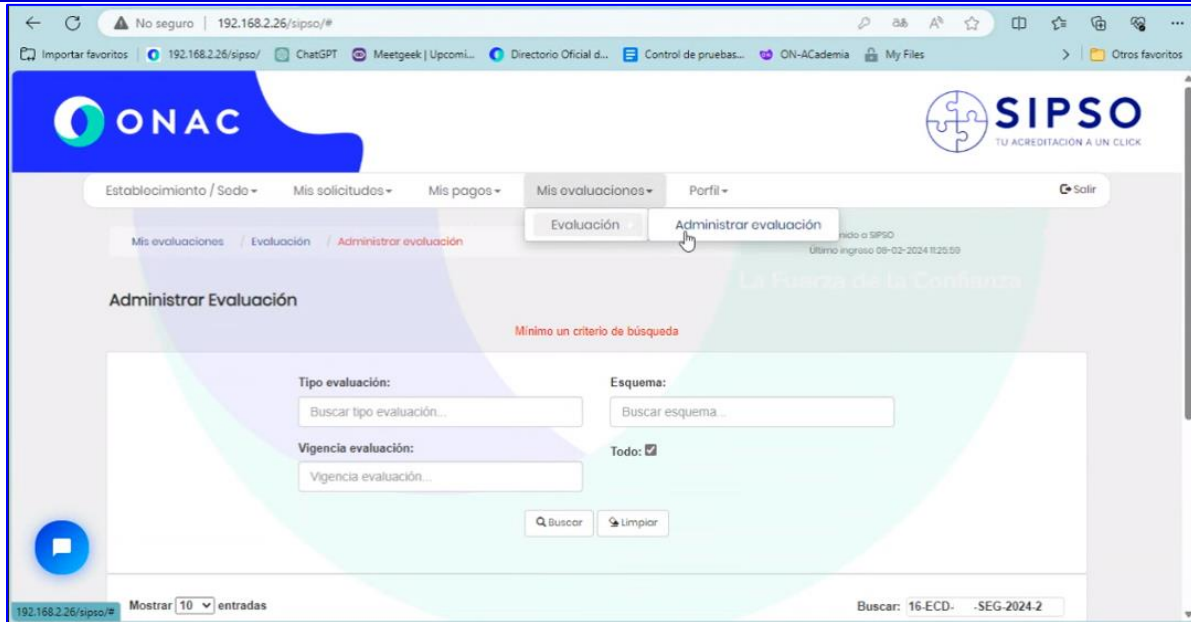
No seguro | 192.168.2.26/sipso/#

Importar favoritos | 192.168.2.26/sipso/ | ChatGPT | Meetgeek | Upcomi... | Directorio Oficial d... | Control de pruebas... | ON-ACademia | My Files | Otros favoritos

ONAC

SIPSO
TU ACREDITACIÓN A UN CLICK

Establecimiento / Sede ▾ Mis solicitudes ▾ Mis pagos ▾ Mis evaluaciones ▾ Perfil ▾ Salir

Evaluación | Administrar evaluación

Mis evaluaciones / Evaluación / Administrar evaluación

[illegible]nido a SIPSO
Último ingreso 08-02-2024 11:25:59

La Fuerza de la Confianza

Administrar Evaluación

Mínimo un criterio de búsqueda

Tipo evaluación:
Buscar tipo evaluación...

Esquema:
Buscar esquema...

Vigencia evaluación:
Vigencia evaluación...

Todo: ☑

Buscar | Limpiar

Mostrar 10 entradas

Buscar: 16-ECD- -SEG-2024-2

192.168.2.26/sipso/#